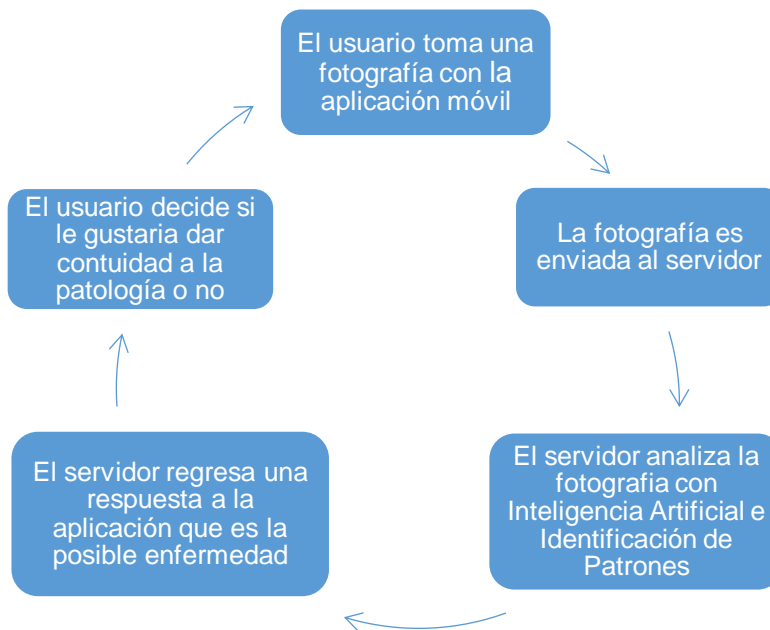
El usuario toma una fotografía con la aplicación móvil

La fotografía es enviada al servidor

El servidor analiza la fotografia con Inteligencia Artificial e Identificación de Patrones

El servidor regresa una respuesta a la aplicación que es la posible enfermedad

El usuario decide si le gustaria dar contuidad a la patología o no